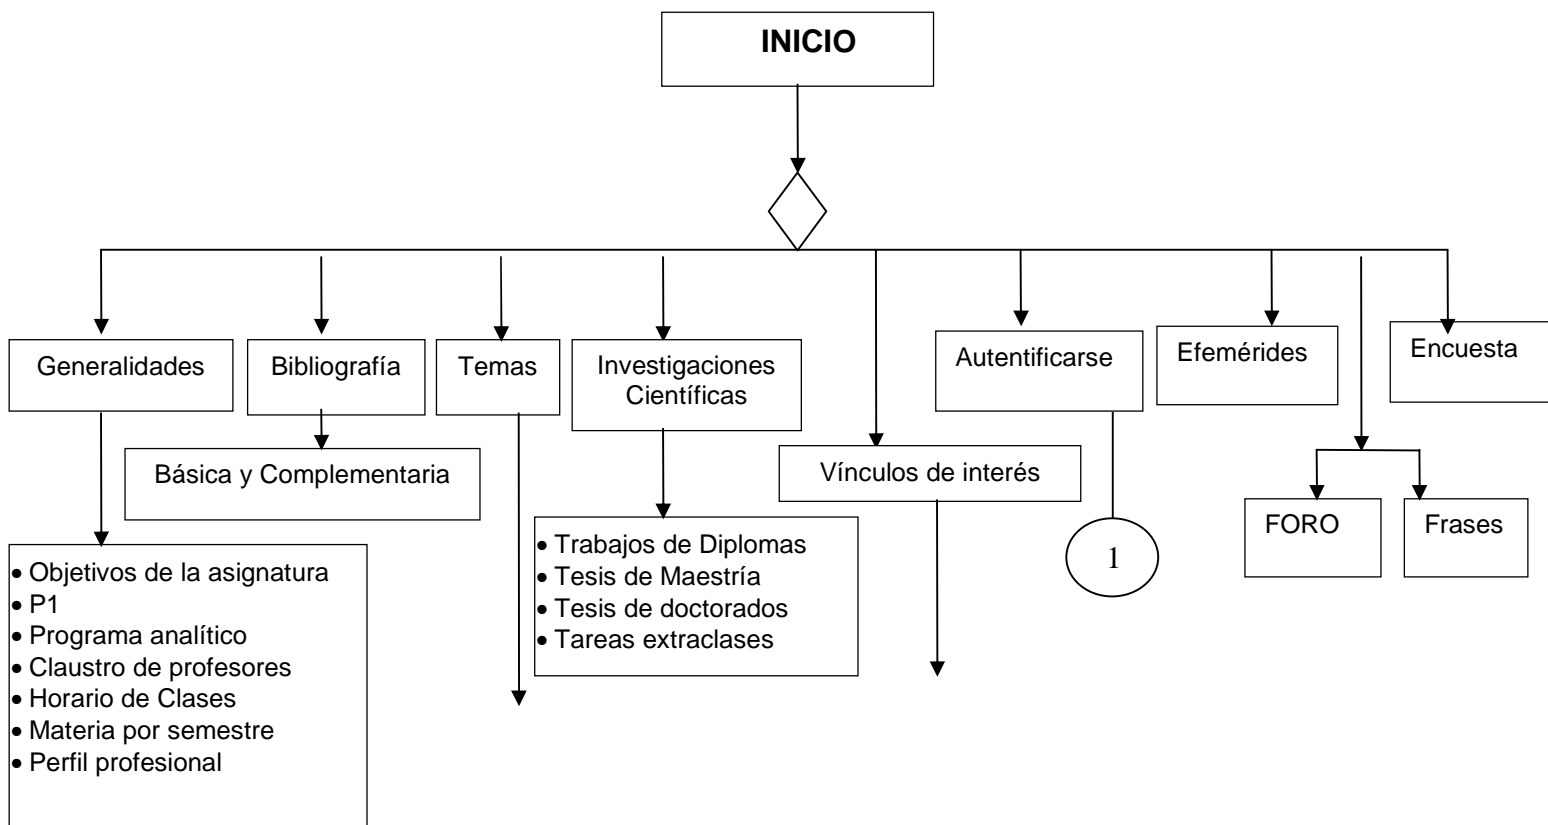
INICIO

Generalidades

Bibliografía

Temas

Investigaciones Científicas

Autentificarse

Efemérides

Encuesta

Básica y Complementaria

Vínculos de interés

FORO

Frases

1

- Objetivos de la asignatura
- P1
- Programa analítico
- Claustro de profesores
- Horario de Clases
- Materia por semestre
- Perfil profesional

- Trabajos de Diplomas
- Tesis de Maestría
- Tesis de doctorados
- Tareas extraclases